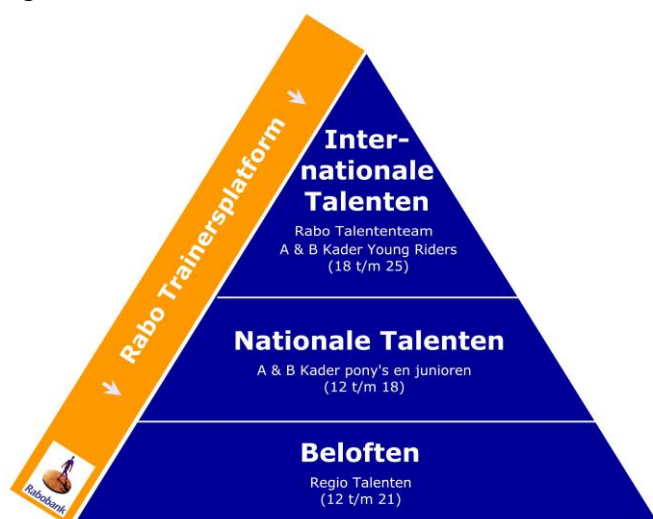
Rabo Trainersplatform

Inter-
nationale
Talenten
Rabo Talententeam
A & B Kader Young Riders
(18 t/m 25)

Nationale Talenten
A & B Kader pony's en junioren
(12 t/m 18)

Beloften
Regio Talenten
(12 t/m 21)

Rabobank